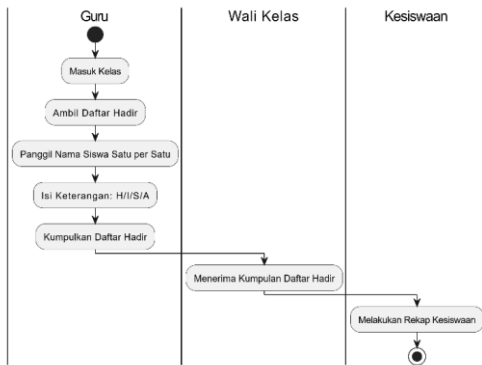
Guru

Wali Kelas

Kesiswaan

Masuk Kelas

Ambil Daftar Hadir

Panggil Nama Siswa Satu per Satu

Isi Keterangan: H/I/S/A

Kumpulkan Daftar Hadir

Menerima Kumpulan Daftar Hadir

Melakukan Rekap Kesiswaan